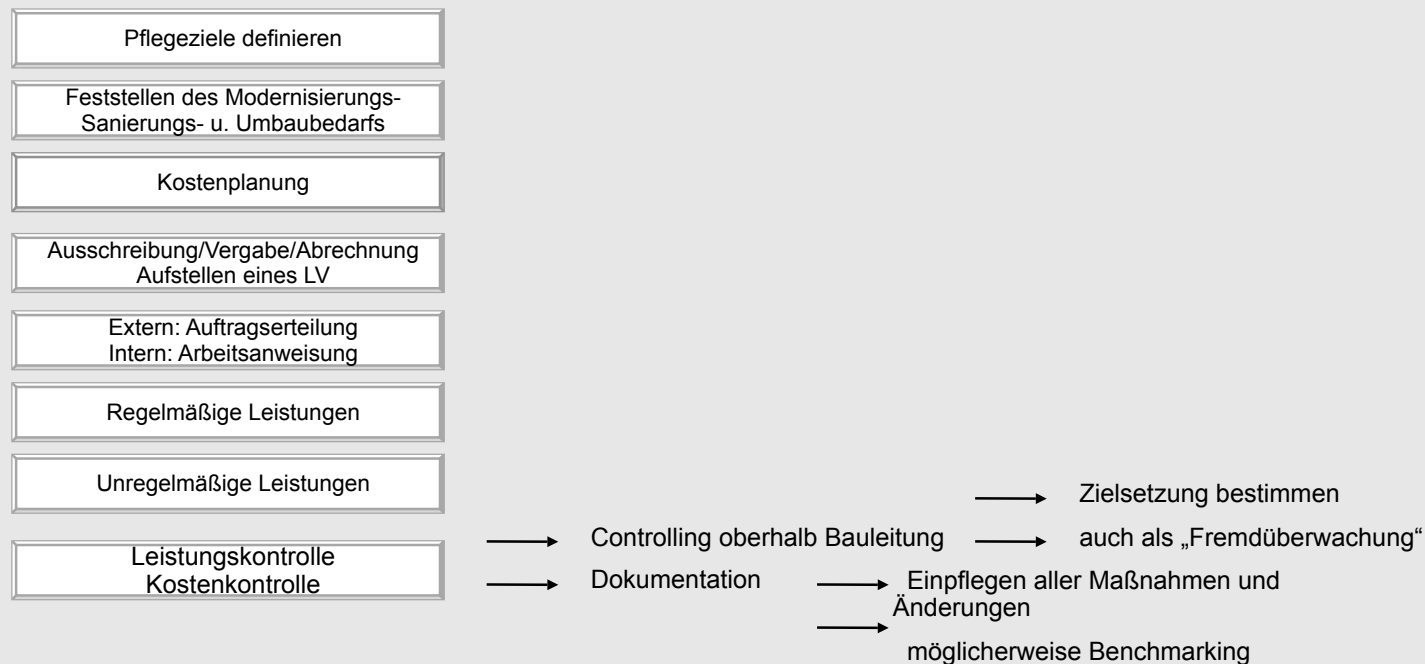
Pflegeziele definieren

Feststellen des Modernisierungs- Sanierungs- u. Umbaubedarfs

Kostenplanung

Ausschreibung/Vergabe/Abrechnung
Aufstellen eines LV

Extern: Auftragserteilung
Intern: Arbeitsanweisung

Regelmäßige Leistungen

Unregelmäßige Leistungen

Leistungskontrolle
Kostenkontrolle

Controlling oberhalb Bauleitung

Zielsetzung bestimmen

auch als „Fremdüberwachung“

Dokumentation

Einpflegen aller Maßnahmen und Änderungen

möglicherweise Benchmarking